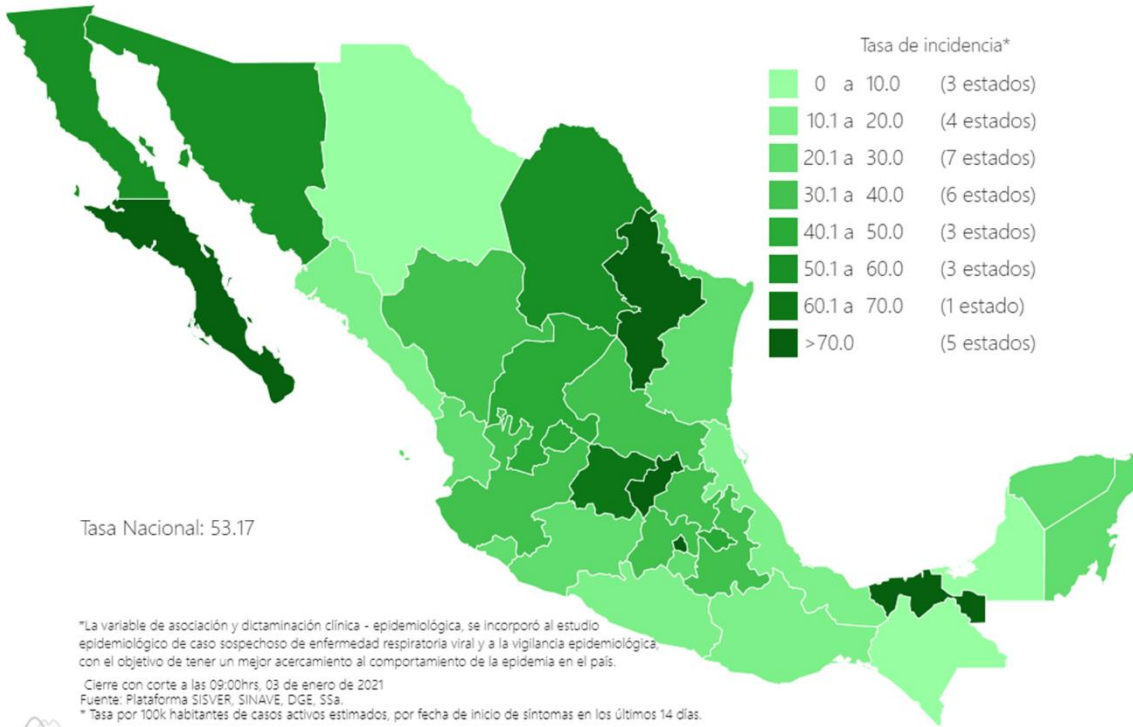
Tasa de incidencia*

| | | |
|---|---|---|
| 0 a 10.0 | (3 estados) |
| 10.1 a 20.0 | (4 estados) |
| 20.1 a 30.0 | (7 estados) |
| 30.1 a 40.0 | (6 estados) |
| 40.1 a 50.0 | (3 estados) |
| 50.1 a 60.0 | (3 estados) |
| 60.1 a 70.0 | (1 estado) |
| >70.0 | (5 estados) |

Tasa Nacional: 53.17

*La variable de asociación y dictaminación clínica - epidemiológica, se incorporó al estudio epidemiológico de caso sospechoso de enfermedad respiratoria viral y a la vigilancia epidemiológica, con el objetivo de tener un mejor acercamiento al comportamiento de la epidemia en el país.

Cierre con corte a las 09:00hrs, 03 de enero de 2021
Fuente: Plataforma SISVER, SINAVE, DGE, SSa.
* Tasa por 100k habitantes de casos activos estimados, por fecha de inicio de síntomas en los últimos 14 días.